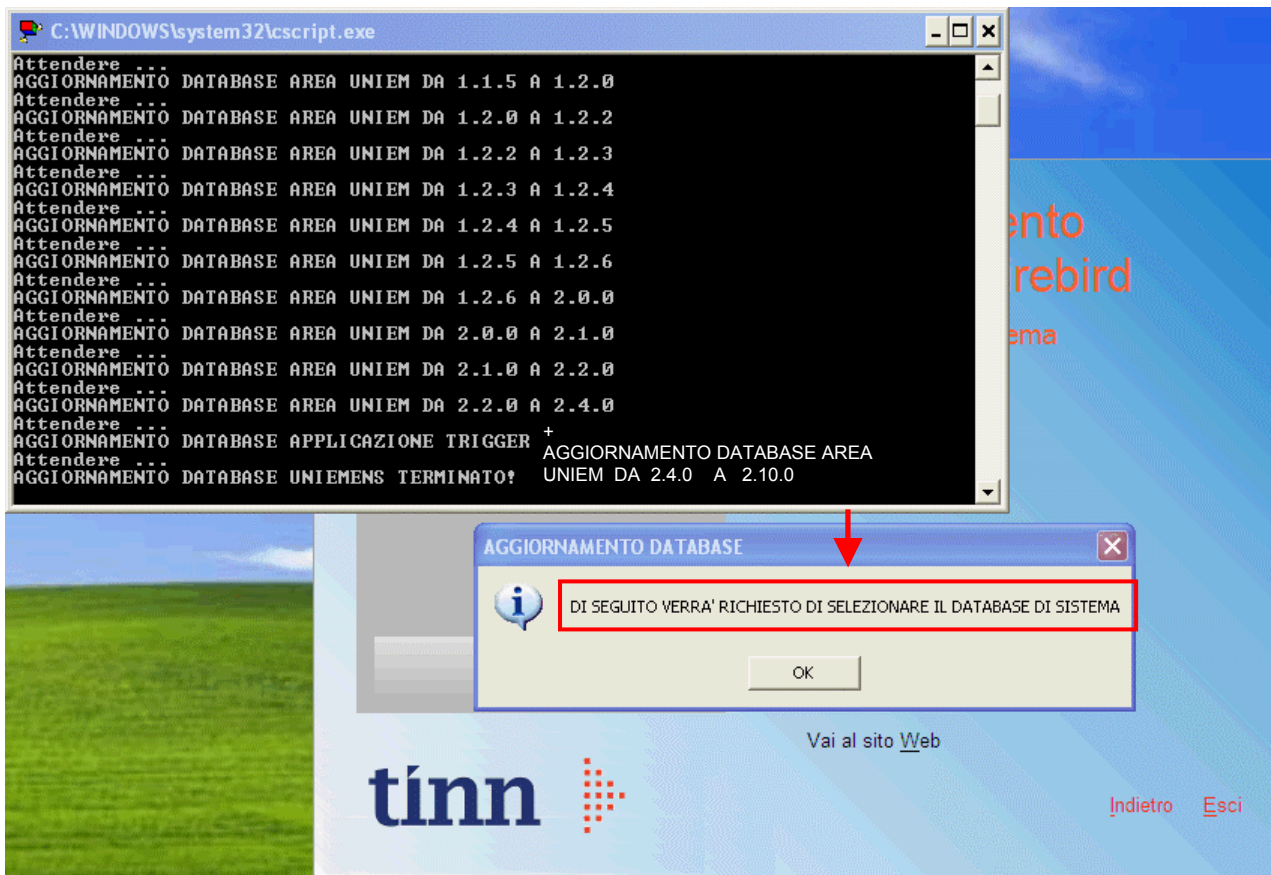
C:\WINDOWS\system32\cscript.exe

Attendere ...
AGGIORNAMENTO DATABASE AREA UNIEM DA 1.1.5 A 1.2.0
Attendere ...
AGGIORNAMENTO DATABASE AREA UNIEM DA 1.2.0 A 1.2.2
Attendere ...
AGGIORNAMENTO DATABASE AREA UNIEM DA 1.2.2 A 1.2.3
Attendere ...
AGGIORNAMENTO DATABASE AREA UNIEM DA 1.2.3 A 1.2.4
Attendere ...
AGGIORNAMENTO DATABASE AREA UNIEM DA 1.2.4 A 1.2.5
Attendere ...
AGGIORNAMENTO DATABASE AREA UNIEM DA 1.2.5 A 1.2.6
Attendere ...
AGGIORNAMENTO DATABASE AREA UNIEM DA 1.2.6 A 2.0.0
Attendere ...
AGGIORNAMENTO DATABASE AREA UNIEM DA 2.0.0 A 2.1.0
Attendere ...
AGGIORNAMENTO DATABASE AREA UNIEM DA 2.1.0 A 2.2.0
Attendere ...
AGGIORNAMENTO DATABASE AREA UNIEM DA 2.2.0 A 2.4.0
Attendere ...
AGGIORNAMENTO DATABASE APPLICAZIONE TRIGGER
Attendere ...
AGGIORNAMENTO DATABASE UNIEMENS TERMINATO!

+
AGGIORNAMENTO DATABASE AREA UNIEM DA 2.4.0 A 2.10.0

ento
rebird
ema

AGGIORNAMENTO DATABASE

DI SEGUITO VERRA' RICHIESTO DI SELEZIONARE IL DATABASE DI SISTEMA

OK

Vai al sito Web

tinn

Indietro Esci